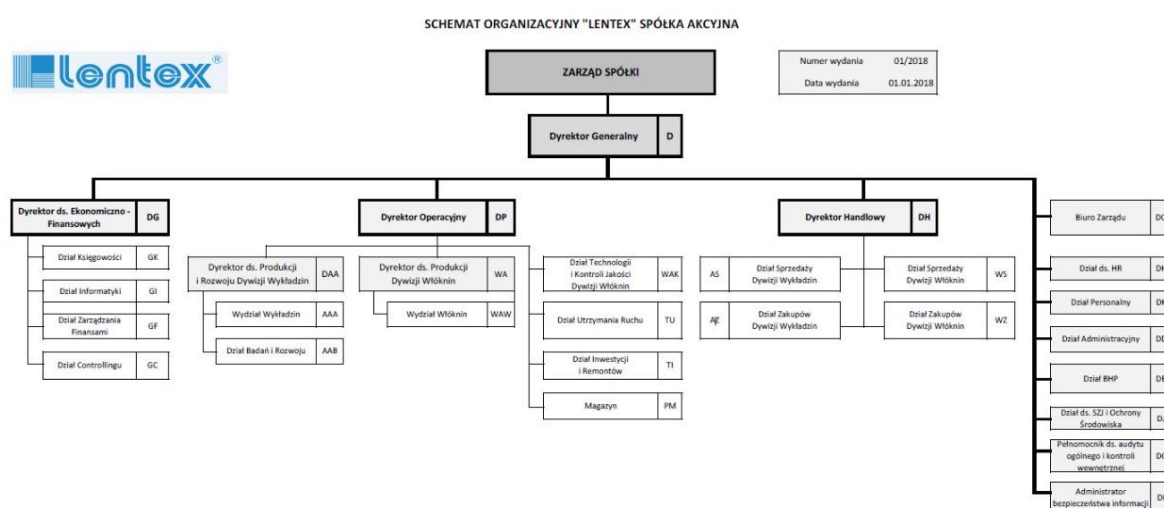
SCHEMAT ORGANIZACYJNY "LENTEX" SPÓŁKA AKCYJNA

lentex®

| Numer wydania | 01/2018 |
|---|---|
| Data wydania | 01.01.2018 |

ZARZĄD SPÓŁKI

Dyrektor Generalny D

Dyrektor ds. Ekonomiczno - Finansowych DG

Dział Księgowości GK

Dział Informatyki GI

Dział Zarządzania Finansami GF

Dział Controllingu GC

Dyrektor Operacyjny DP

Dyrektor ds. Produkcji i Rozwoju Dywizji Wykładzin DAA

Wydział Wykładzin AAA

Dział Badań i Rozwoju AAB

Dyrektor ds. Produkcji Dywizji Włóknin WA

Wydział Włóknin WAW

Dział Technologii i Kontroli Jakości Dywizji Włóknin WAK

Dział Utrzymania Ruchu TU

Dział Inwestycji i Remontów TI

Magazyn PM

Dyrektor Handlowy DH

AS Dział Sprzedaży Dywizji Wykładzin

AZ Dział Zakupów Dywizji Wykładzin

Dział Sprzedaży Dywizji Włóknin WS

Dział Zakupów Dywizji Włóknin WZ

Biuro Zarządu DG

Dział ds. HR DK

Dział Personalny DK

Dział Administracyjny DD

Dział BHP DE

Dział ds. SZJ i Ochrony Środowiska DA

Pełnomocnik ds. audytu ogólnego i kontroli wewnętrznej DG

Administrator bezpieczeństwa informacji DG